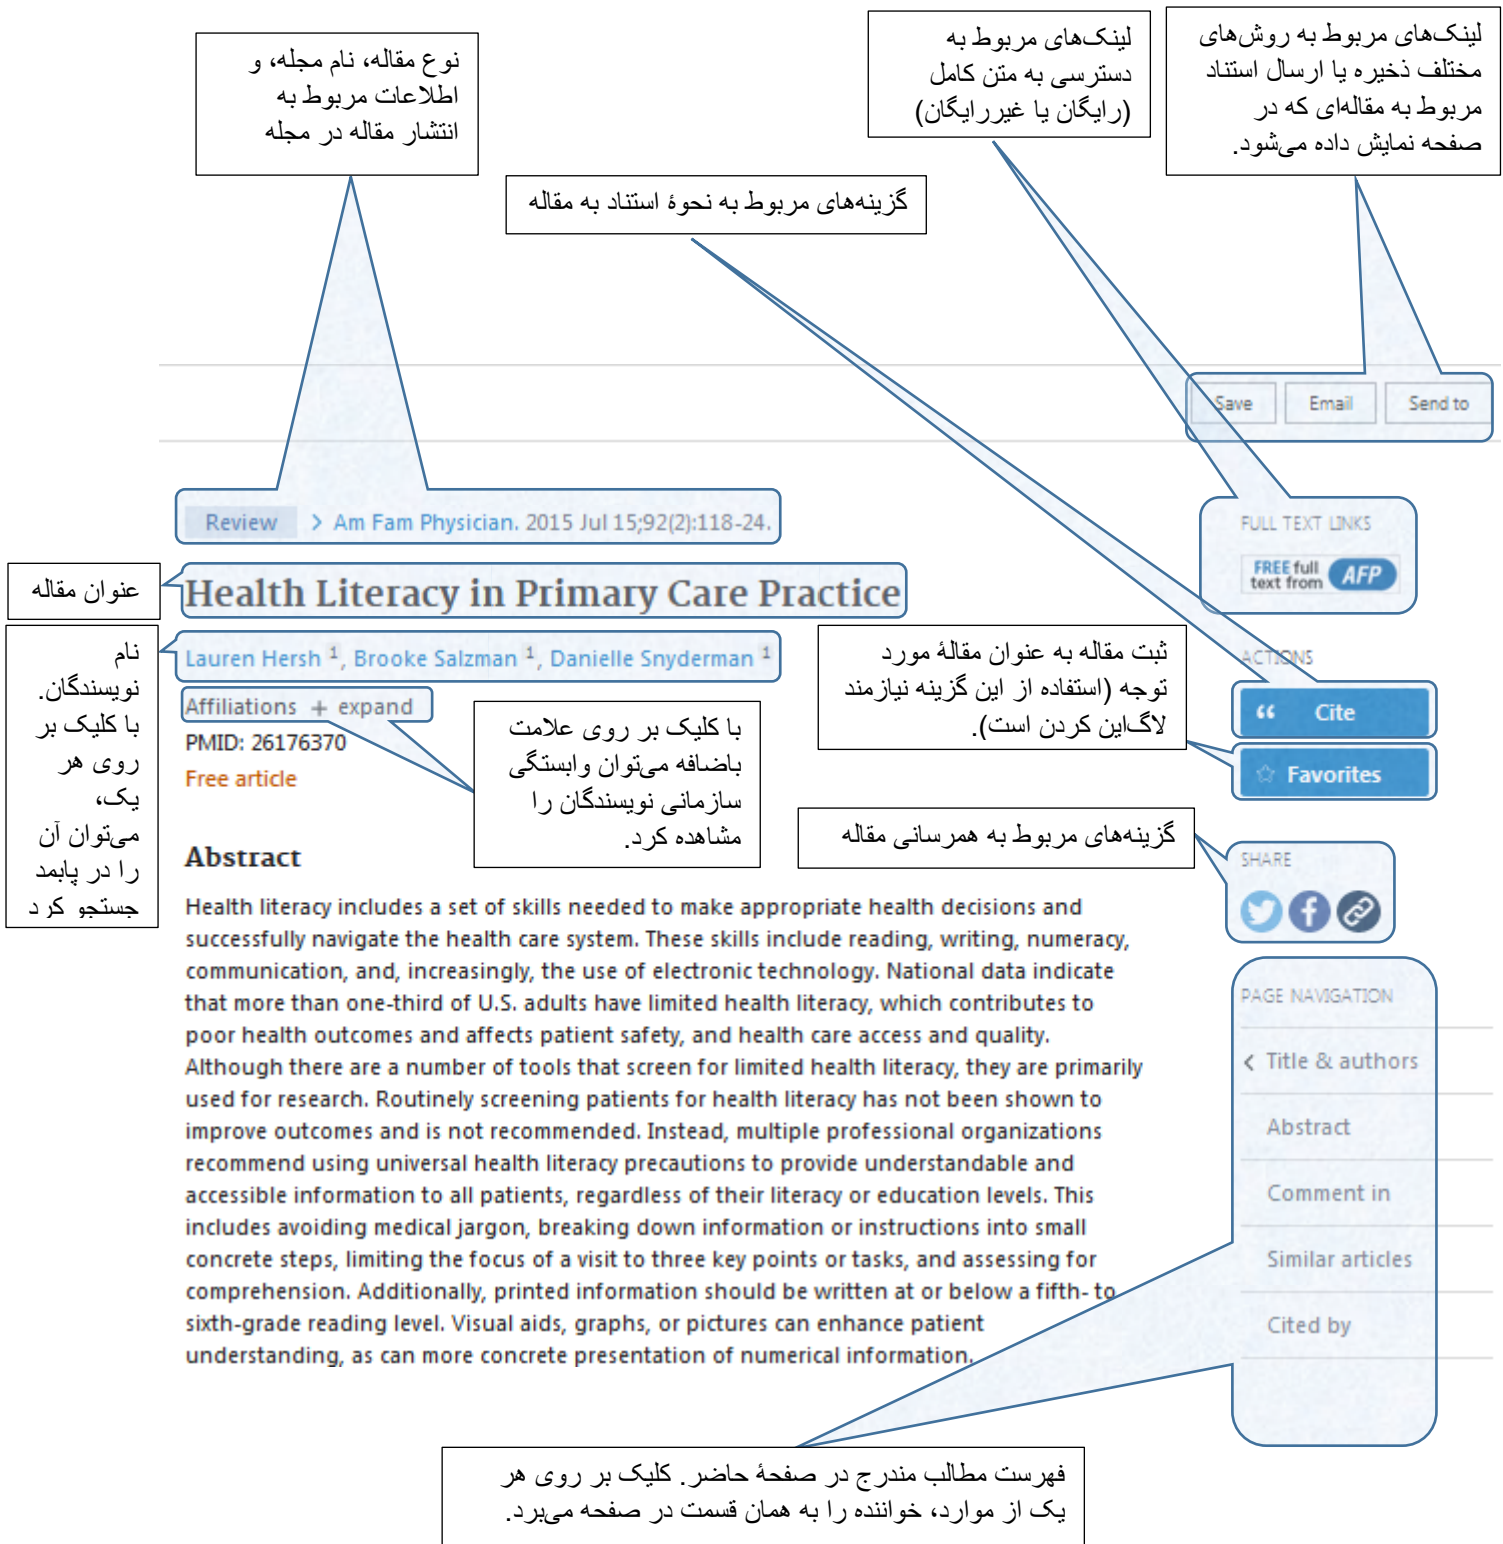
نوع مقاله، نام مجله، و اطلاعات مربوط به انتشار مقاله در مجله

لینک‌های مربوط به دسترسی به متن کامل (رایگان یا غیررایگان)

لینک‌های مربوط به روش‌های مختلف ذخیره یا ارسال استناد مربوط به مقاله‌ای که در صفحه نمایش داده می‌شود.

گزینه‌های مربوط به نحوهٔ استناد به مقاله

Save Email Send to

FULL TEXT LINKS

FREE full text from AFP

Review > Am Fam Physician. 2015 Jul 15;92(2):118-24.

عنوان مقاله

Health Literacy in Primary Care Practice

نام نویسندگان. با کلیک بر روی هر یک، می‌توان آن را در پابمد جستجو کرد

Lauren Hersh $^1$, Brooke Salzman $^1$, Danielle Snyderman $^1$

ثبت مقاله به عنوان مقالهٔ مورد توجه (استفاده از این گزینه نیازمند لاگ‌این کردن است).

ACTIONS

Cite

Favorites

Affiliations + expand

PMID: 26176370

Free article

با کلیک بر روی علامت باضافه می‌توان وابستگی سازمانی نویسندگان را مشاهده کرد.

گزینه‌های مربوط به همرسانی مقاله

SHARE

Abstract

Health literacy includes a set of skills needed to make appropriate health decisions and successfully navigate the health care system. These skills include reading, writing, numeracy, communication, and, increasingly, the use of electronic technology. National data indicate that more than one-third of U.S. adults have limited health literacy, which contributes to poor health outcomes and affects patient safety, and health care access and quality. Although there are a number of tools that screen for limited health literacy, they are primarily used for research. Routinely screening patients for health literacy has not been shown to improve outcomes and is not recommended. Instead, multiple professional organizations recommend using universal health literacy precautions to provide understandable and accessible information to all patients, regardless of their literacy or education levels. This includes avoiding medical jargon, breaking down information or instructions into small concrete steps, limiting the focus of a visit to three key points or tasks, and assessing for comprehension. Additionally, printed information should be written at or below a fifth- to sixth-grade reading level. Visual aids, graphs, or pictures can enhance patient understanding, as can more concrete presentation of numerical information.

PAGE NAVIGATION

< Title & authors

Abstract

Comment in

Similar articles

Cited by

فهرست مطالب مندرج در صفحهٔ حاضر. کلیک بر روی هر یک از موارد، خواننده را به همان قسمت در صفحه می‌برد.